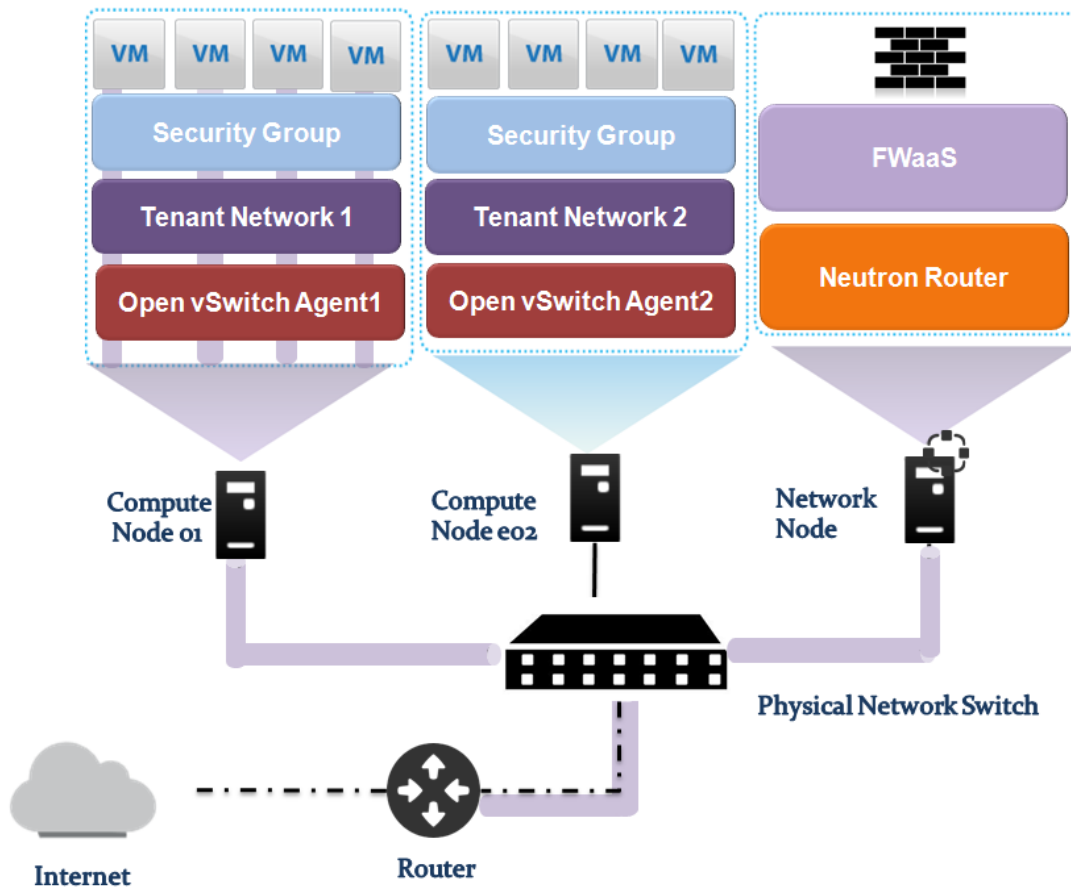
VM VM VM VM

Security Group

Tenant Network 1

Open vSwitch Agent1

VM VM VM VM

Security Group

Tenant Network 2

Open vSwitch Agent2

FWaaS

Neutron Router

Compute Node 01

Compute Node e02

Network Node

Physical Network Switch

Internet

Router